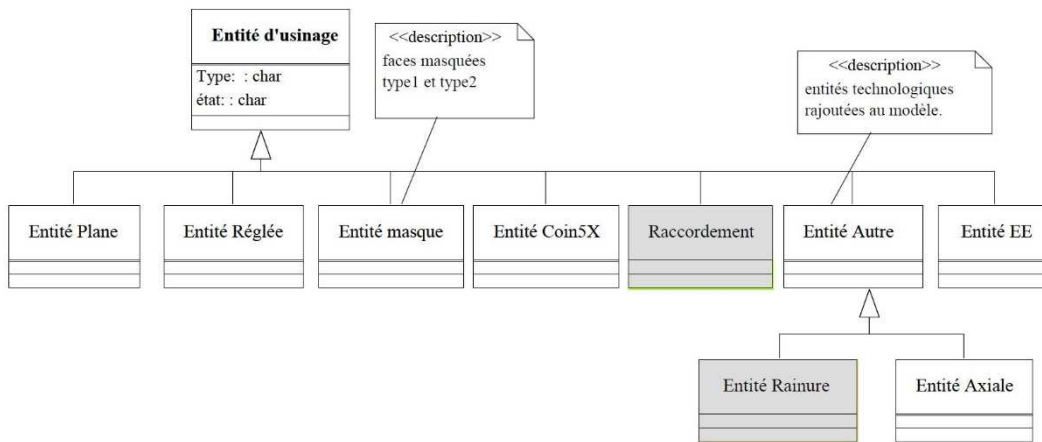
Entité d'usinage

Type: : char
état: : char

<<description>>
faces masquées
type1 et type2

<<description>>
entités technologiques
rajoutées au modèle.

Entité Plane

Entité Réglée

Entité masque

Entité Coin5X

Raccordement

Entité Autre

Entité EE

Entité Rainure

Entité Axiale